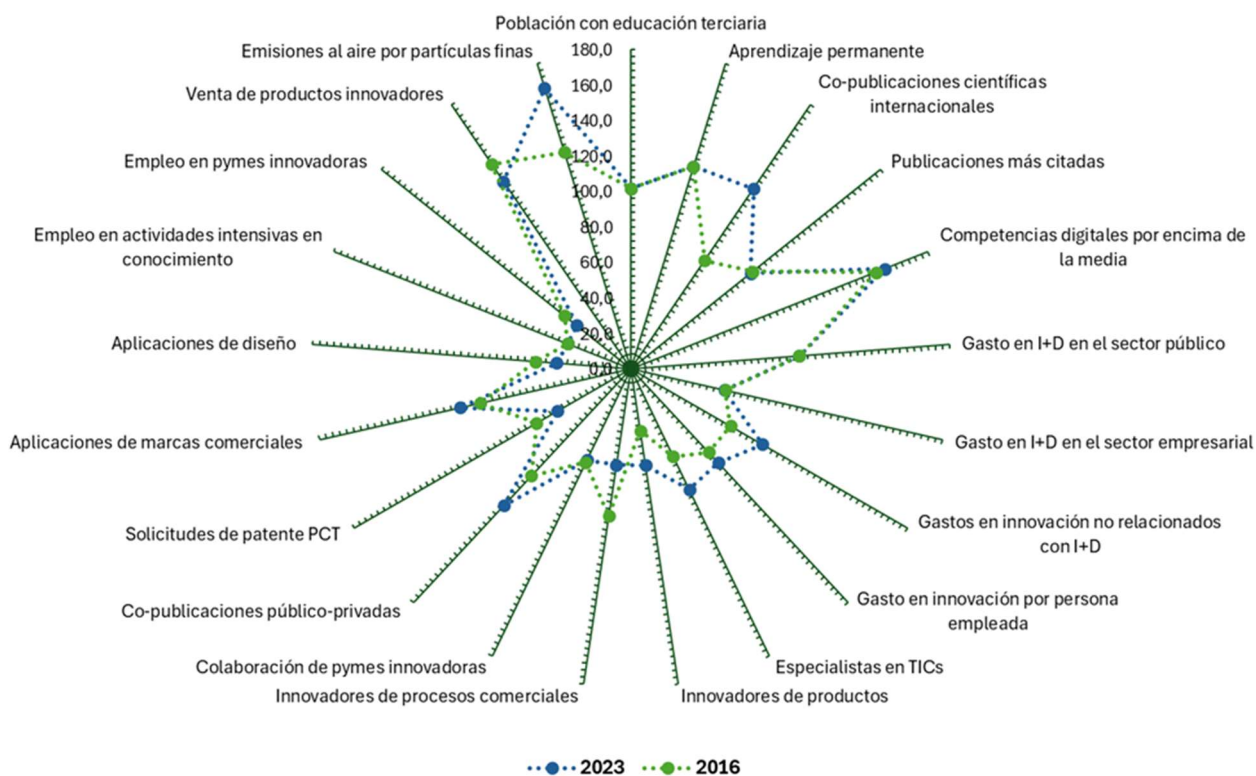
Población con educación terciaria
180,0
160,0
140,0
120,0
100,0
80,0
60,0
40,0
20,0
0,0
Aprendizaje permanente
Co-publicaciones científicas internacionales
Publicaciones más citadas
Competencias digitales por encima de la media
Gasto en I+D en el sector público
Gasto en I+D en el sector empresarial
Gastos en innovación no relacionados con I+D
Gasto en innovación por persona empleada
Especialistas en TICs
Innovadores de productos
Innovadores de procesos comerciales
Colaboración de pymes innovadoras
Co-publicaciones público-privadas
Solicitudes de patente PCT
Aplicaciones de marcas comerciales
Aplicaciones de diseño
Empleo en actividades intensivas en conocimiento
Empleo en pymes innovadoras
Venta de productos innovadores
Emisiones al aire por partículas finas

2023
2016